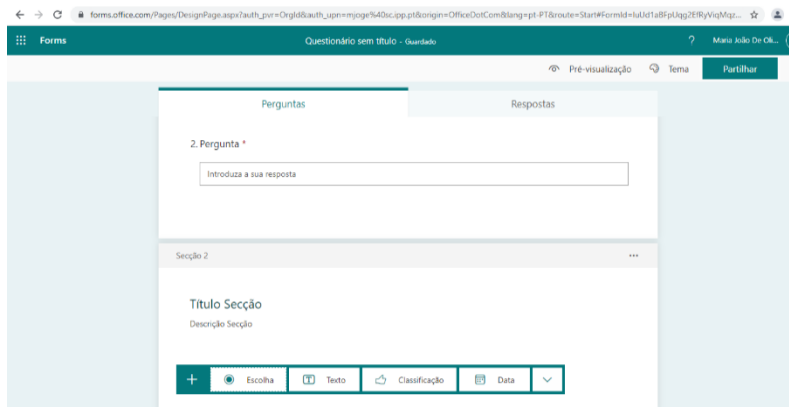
forms.office.com/Pages/DesignPage.aspx?auth_pvr=OrgId&auth_upn=mjoge%40sc.ipp.pt&origin=OfficeDotCom&lang=pt-PT&route=Start#FormId=luUd1a8FpUqg2EfRyViqMqz...

Forms

Questionário sem título - Guardado

?

Maria João De Oli...

Pré-visualização

Tema

Partilhar

Perguntas

Respostas

2. Pergunta *

Introduza a sua resposta

Secção 2

...

Título Secção

Descrição Secção

+

Escolha

Texto

Classificação

Data